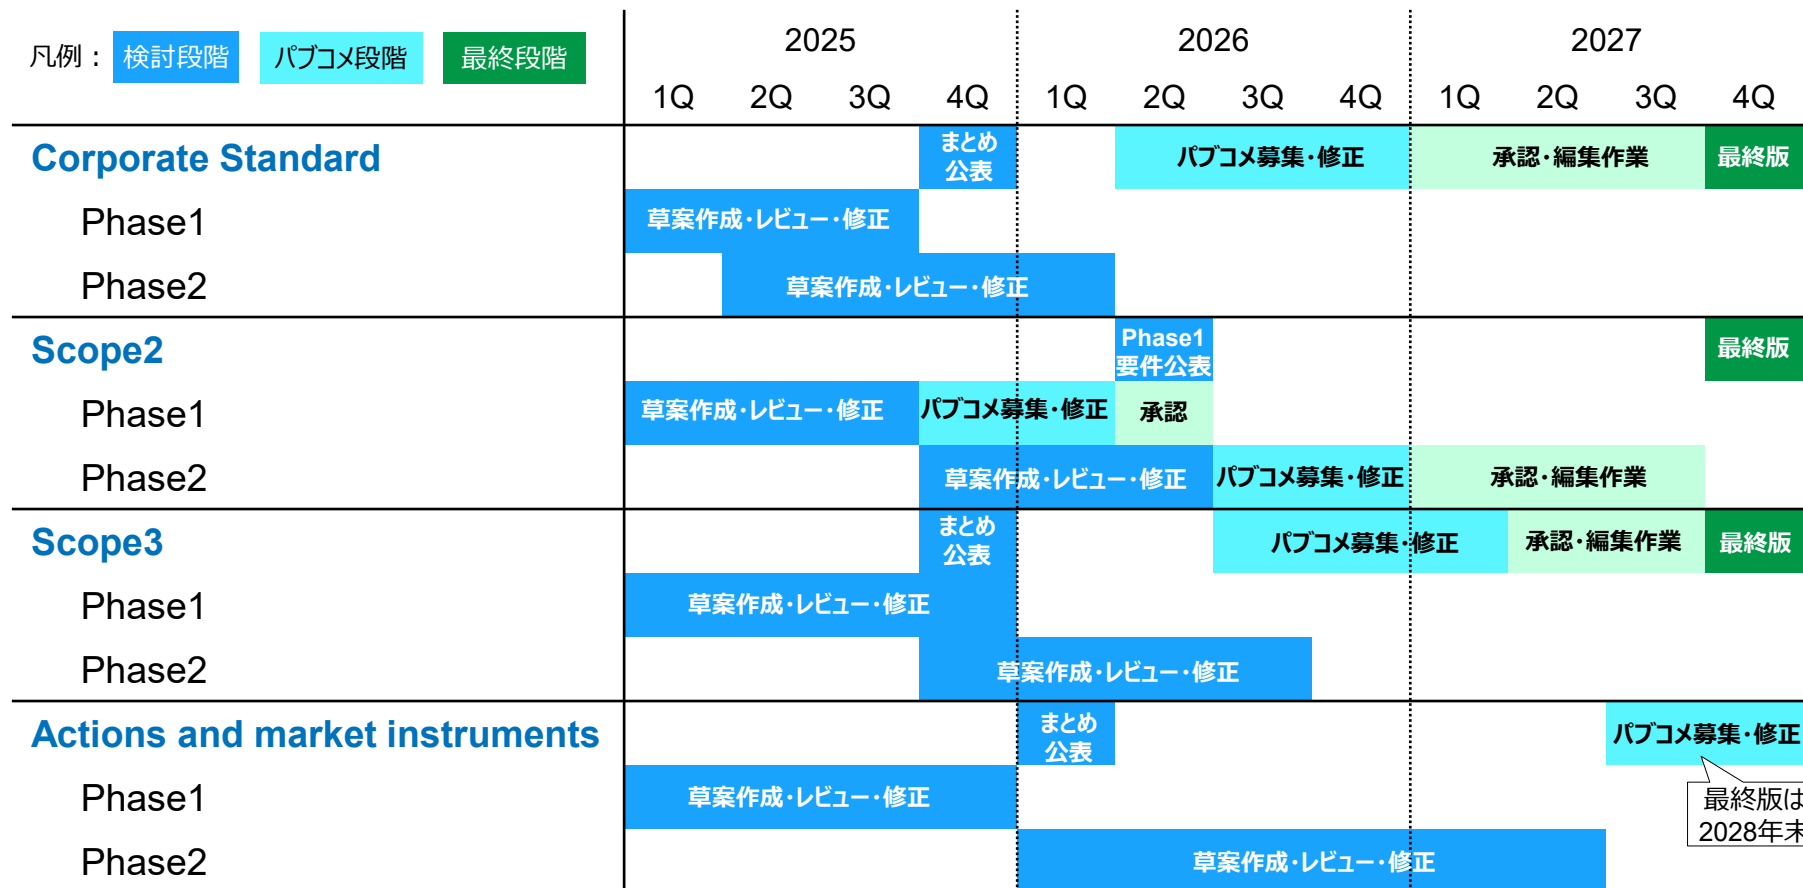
凡例： 検討段階 パブコメ段階 最終段階

| | 2025 1Q | 2025 2Q | 2025 3Q | 2025 4Q | 2026 1Q | 2026 2Q | 2026 3Q | 2026 4Q | 2027 1Q | 2027 2Q | 2027 3Q | 2027 4Q |
|---|---|---|---|---|---|---|---|---|---|---|---|---|
| Corporate Standard | | | | まとめ公表 | | パブコメ募集･修正 | | | 承認･編集作業 | | | 最終版 |
| Phase1 | 草案作成･レビュー･修正 | | | | | | | | | | | |
| Phase2 | | 草案作成･レビュー･修正 | | | | | | | | | | |
| Scope2 | | | | | | Phase1 要件公表 | | | | | | 最終版 |
| Phase1 | 草案作成･レビュー･修正 | | | パブコメ募集･修正 | | 承認 | | | | | | |
| Phase2 | | | | 草案作成･レビュー･修正 | | | パブコメ募集･修正 | | 承認･編集作業 | | | |
| Scope3 | | | | まとめ公表 | | | パブコメ募集･修正 | | | 承認･編集作業 | | 最終版 |
| Phase1 | 草案作成･レビュー･修正 | | | | | | | | | | | |
| Phase2 | | | | 草案作成･レビュー･修正 | | | | | | | | |
| Actions and market instruments | | | | | まとめ公表 | | | | | | | パブコメ募集･修正 |
| Phase1 | 草案作成･レビュー･修正 | | | | | | | | | | | |
| Phase2 | | | | | 草案作成･レビュー･修正 | | | | | | | |

最終版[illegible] 2028年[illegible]